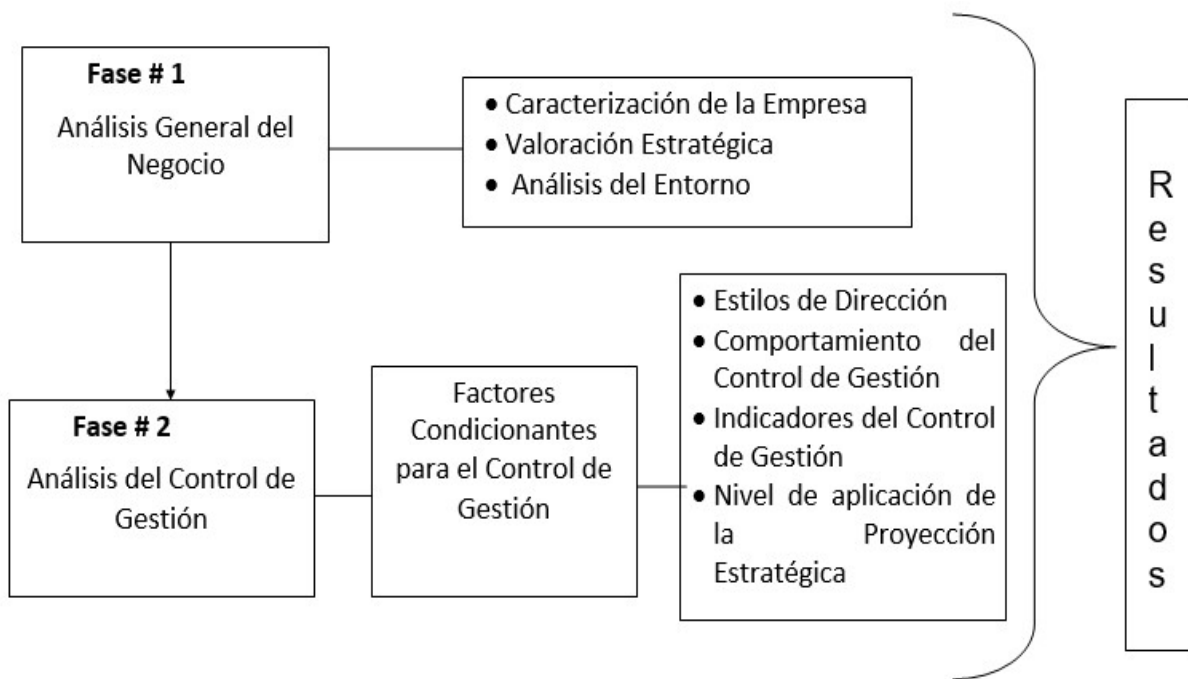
Fase # 1
Análisis General del Negocio

• Caracterización de la Empresa
• Valoración Estratégica
• Análisis del Entorno

Fase # 2
Análisis del Control de Gestión

Factores Condicionantes para el Control de Gestión

• Estilos de Dirección
• Comportamiento del Control de Gestión
• Indicadores del Control de Gestión
• Nivel de aplicación de la Proyección Estratégica

Resultados